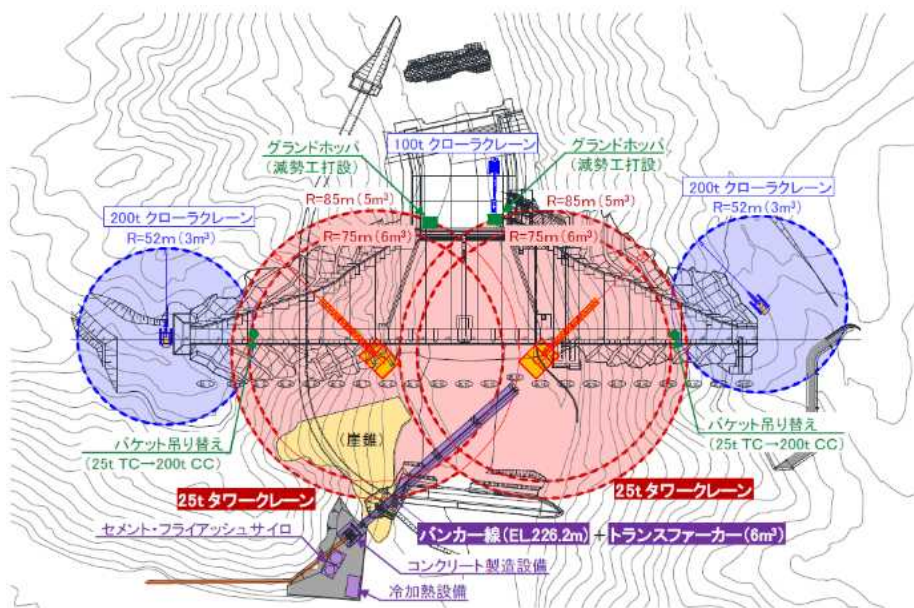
グランドホッパ
(減勢工打設)

100t クローラクレーン

グランドホッパ
(減勢工打設)

200t クローラクレーン
R=52m ($3m^3$)

R=85m ($5m^3$)

R=75m ($6m^3$)

R=85m ($5m^3$)

R=75m ($6m^3$)

200t クローラクレーン
R=52m ($3m^3$)

崖錐

バケット吊り替え
(25t TC→200t CC)

バケット吊り替え
(25t TC→200t CC)

25t タワークレーン

25t タワークレーン

セメント・フライアッシュサイロ

バンカー線(EL.226.2m)

トランスファーカー($6m^3$)

コンクリート製造設備

冷加熱設備